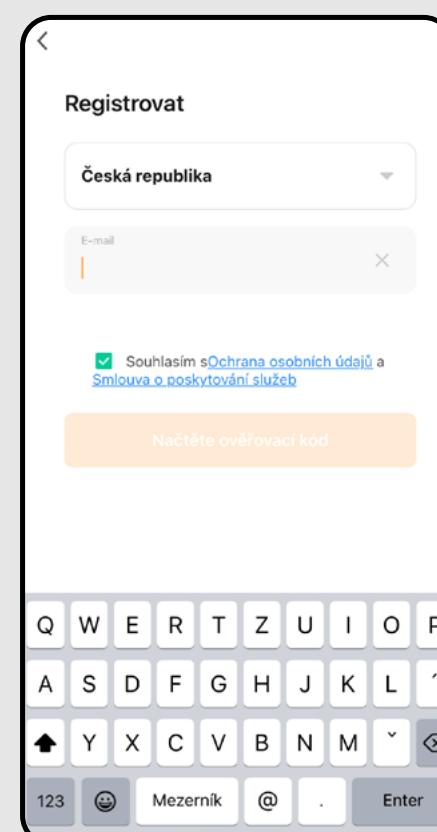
Registrovat

Česká republika

E-mail

Souhlasím sOchrana osobních údajů a Smlouva o poskytování služeb

Načtěte ověřovací kód

Q W E R T Z U I O P
A S D F G H J K L ´
Y X C V B N M ˇ
123 Mezerník @ . Enter